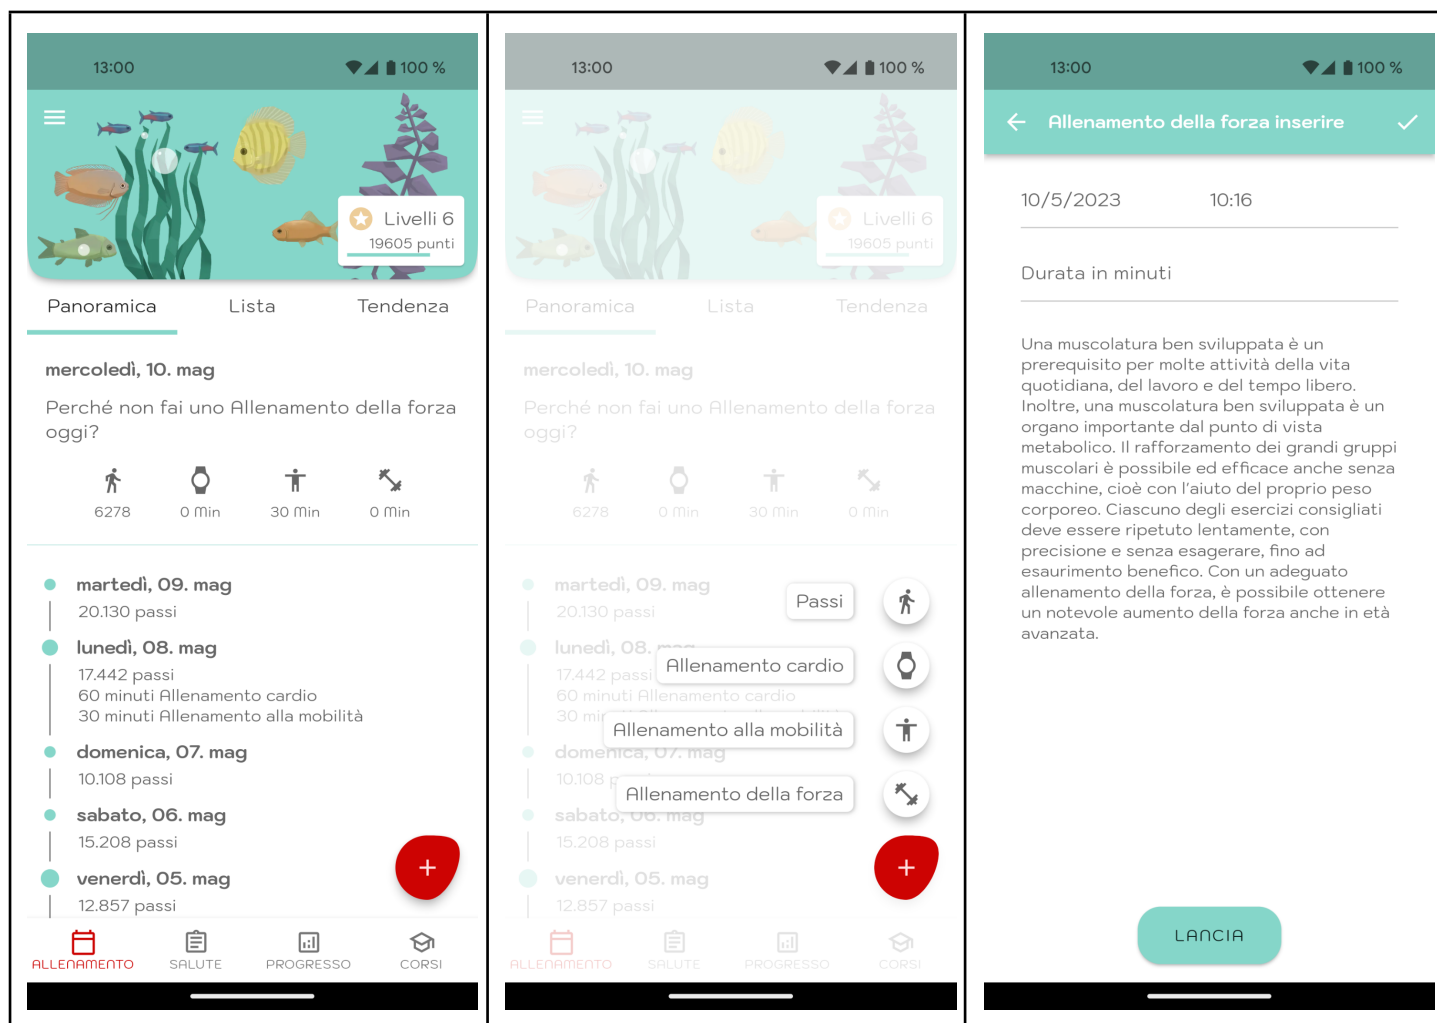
13:00 100 %

Livelli 6
19605 punti

Panoramica Lista Tendenza

mercoledì, 10. mag

Perché non fai uno Allenamento della forza oggi?

6278 0 min 30 min 0 min

martedì, 09. mag
20.130 passi

lunedì, 08. mag
17.442 passi
60 minuti Allenamento cardio
30 minuti Allenamento alla mobilità

domenica, 07. mag
10.108 passi

sabato, 06. mag
15.208 passi

venerdì, 05. mag
12.857 passi

+

ALLENAMENTO SALUTE PROGRESSO CORSI

13:00 100 %

Livelli 6
19605 punti

Panoramica Lista Tendenza

mercoledì, 10. mag

Perché non fai uno Allenamento della forza oggi?

6278 0 min 30 min 0 min

martedì, 09. mag
20.130 passi

lunedì, 08. mag
17.442 passi
60 minuti Allenamento cardio
30 mi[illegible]

domenica, 07. mag
10.108 p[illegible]

sabato, 06. mag
15.208 passi

venerdì, 05. mag
12.857 passi

Passi
Allenamento cardio
Allenamento alla mobilità
Allenamento della forza

+

ALLENAMENTO SALUTE PROGRESSO CORSI

13:00 100 %

Allenamento della forza inserire

10/5/2023 10:16

Durata in minuti

Una muscolatura ben sviluppata è un prerequisito per molte attività della vita quotidiana, del lavoro e del tempo libero. Inoltre, una muscolatura ben sviluppata è un organo importante dal punto di vista metabolico. Il rafforzamento dei grandi gruppi muscolari è possibile ed efficace anche senza macchine, cioè con l'aiuto del proprio peso corporeo. Ciascuno degli esercizi consigliati deve essere ripetuto lentamente, con precisione e senza esagerare, fino ad esaurimento benefico. Con un adeguato allenamento della forza, è possibile ottenere un notevole aumento della forza anche in età avanzata.

LANCIA